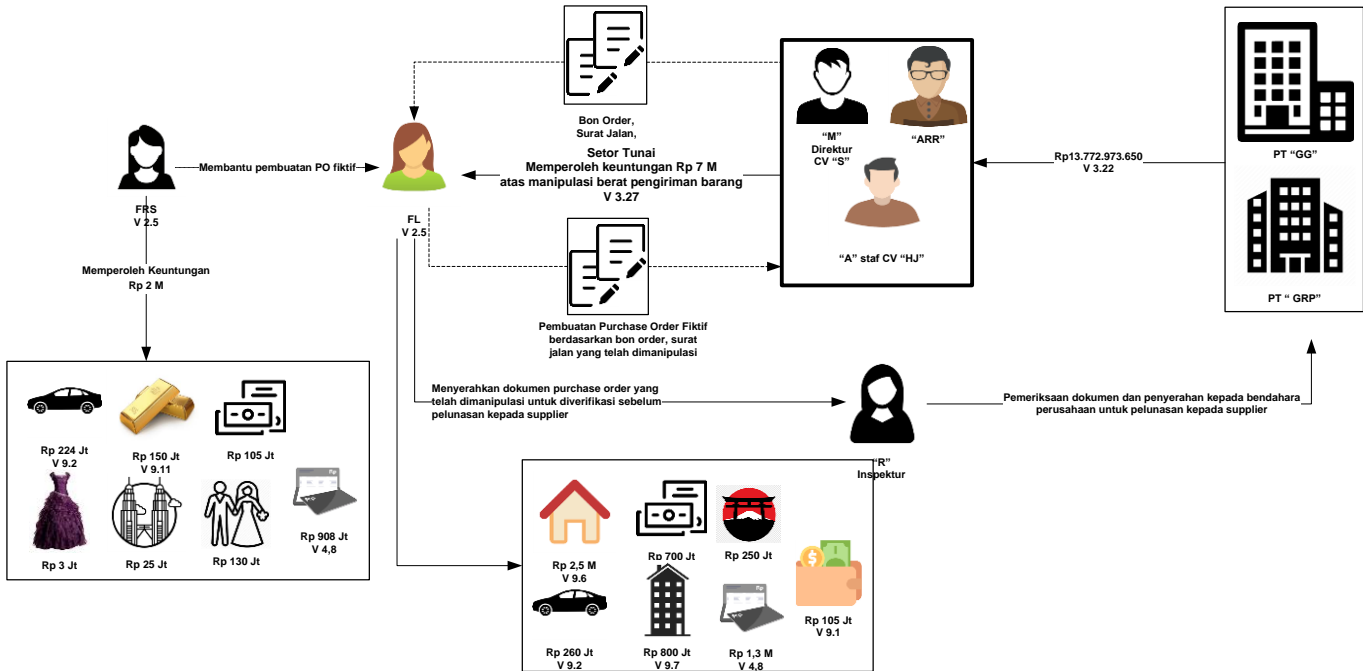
Bon Order,
Surat Jalan,

Setor Tunai
Memperoleh keuntungan Rp 7 M
atas manipulasi berat pengiriman barang
V 3.27

"M"
Direktur
CV "S"

"ARR"

"A" staf CV "HJ"

Rp13.772.973.650
V 3.22

PT "GG"

PT " GRP"

Membantu pembuatan PO fiktif

FRS
V 2.5

FL
V 2.5

Memperoleh Keuntungan
Rp 2 M

Pembuatan Purchase Order Fiktif
berdasarkan bon order, surat
jalan yang telah dimanipulasi

Menyerahkan dokumen purchase order yang
telah dimanipulasi untuk diverifikasi sebelum
pelunasan kepada supplier

Pemeriksaan dokumen dan penyerahan kepada bendahara
perusahaan untuk pelunasan kepada supplier

"R"
Inspektur

Rp 224 Jt
V 9.2

Rp 150 Jt
V 9.11

Rp 105 Jt

Rp 908 Jt
V 4,8

Rp 3 Jt

Rp 25 Jt

Rp 130 Jt

Rp 2,5 M
V 9.6

Rp 700 Jt

Rp 250 Jt

Rp 105 Jt
V 9.1

Rp 260 Jt
V 9.2

Rp 800 Jt
V 9.7

Rp 1,3 M
V 4,8